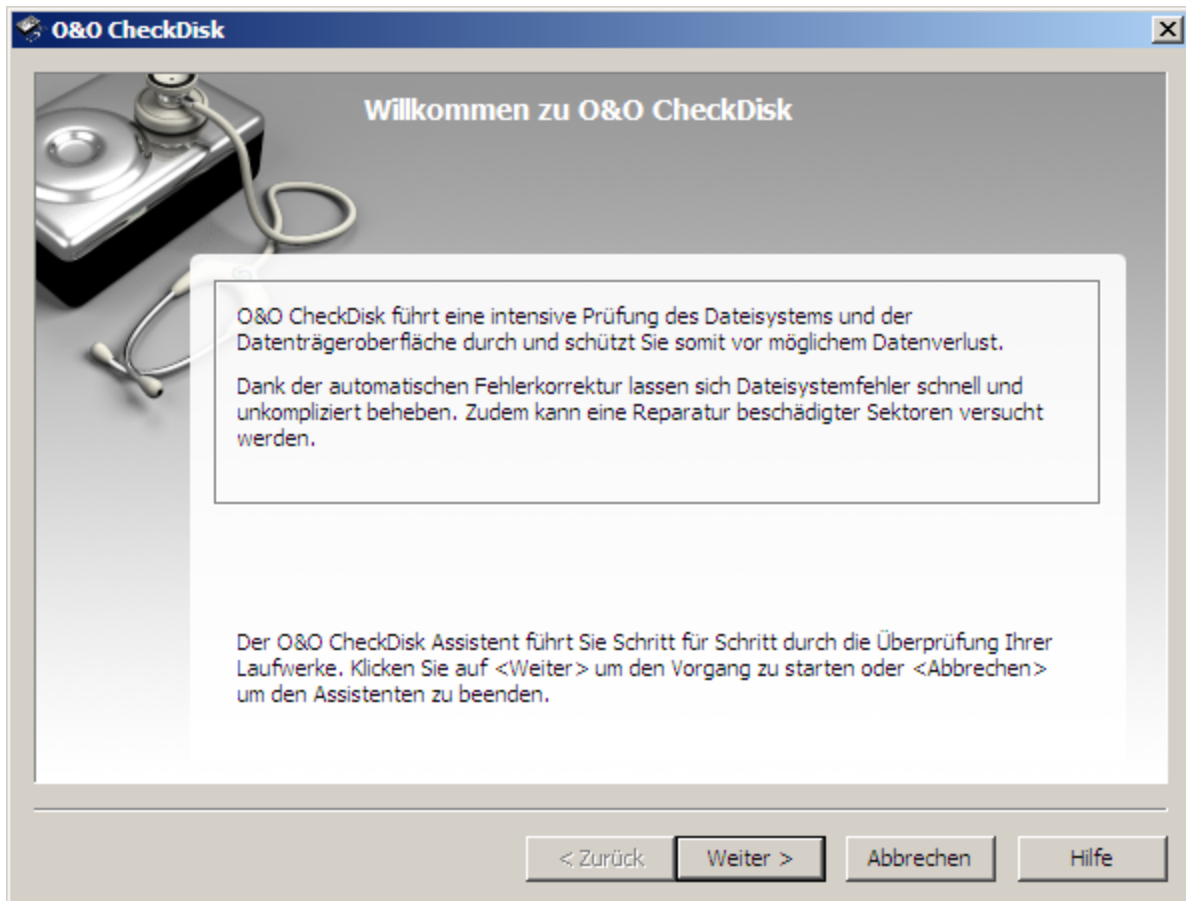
O&O CheckDisk

Willkommen zu O&O CheckDisk

O&O CheckDisk führt eine intensive Prüfung des Dateisystems und der Datenträgeroberfläche durch und schützt Sie somit vor möglichem Datenverlust.

Dank der automatischen Fehlerkorrektur lassen sich Dateisystemfehler schnell und unkompliziert beheben. Zudem kann eine Reparatur beschädigter Sektoren versucht werden.

Der O&O CheckDisk Assistent führt Sie Schritt für Schritt durch die Überprüfung Ihrer Laufwerke. Klicken Sie auf <Weiter> um den Vorgang zu starten oder <Abbrechen> um den Assistenten zu beenden.

< Zurück | Weiter > | Abbrechen | Hilfe